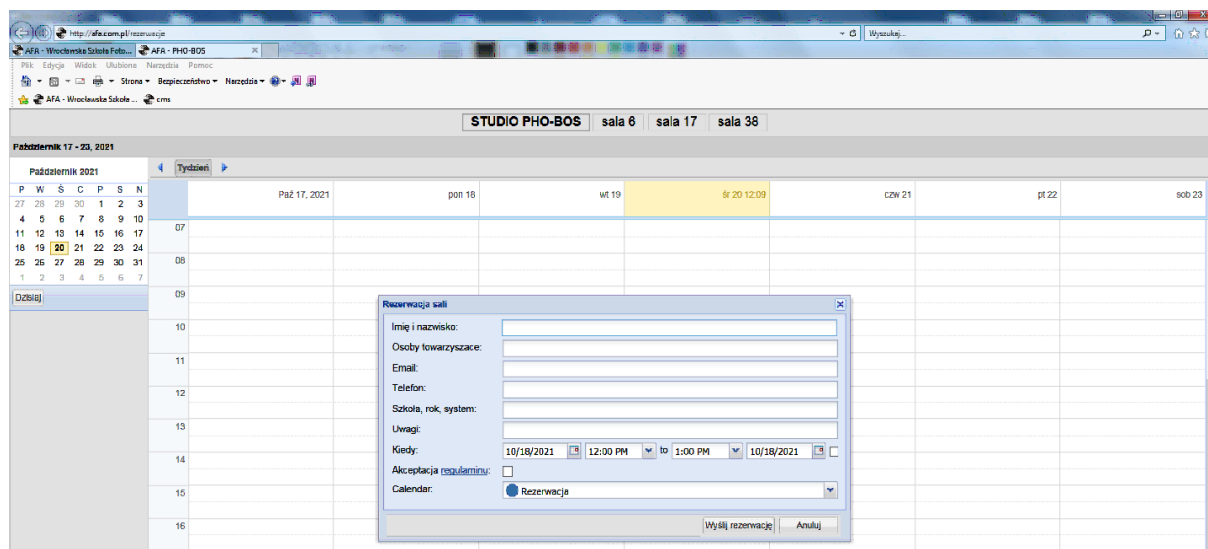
http://afa.com.pl/rezerwacje
Wyszukaj...
AFA - Wrocławska Szkoła Foto... AFA - PHO-BOS
Plik Edycja Widok Ulubione Narzędzia Pomoc
Strona Bezpieczeństwo Narzędzia
AFA - Wrocławska Szkoła ... cms

STUDIO PHO-BOS sala 6 sala 17 sala 38

Październik 17 - 23, 2021

Październik 2021

| P | W | Ś | C | P | S | N |
|---|---|---|---|---|---|---|
| 27 | 28 | 29 | 30 | 1 | 2 | 3 |
| 4 | 5 | 6 | 7 | 8 | 9 | 10 |
| 11 | 12 | 13 | 14 | 15 | 16 | 17 |
| 18 | 19 | 20 | 21 | 22 | 23 | 24 |
| 25 | 26 | 27 | 28 | 29 | 30 | 31 |
| 1 | 2 | 3 | 4 | 5 | 6 | 7 |

Dzisiaj

Tydzień

Paź 17, 2021 pon 18 wt 19 śr 20 12:09 czw 21 pt 22 sob 23

07
08
09
10
11
12
13
14
15
16

Rezerwacja sali
Imię i nazwisko:
Osoby towarzyszace:
Email:
Telefon:
Szkoła, rok, system:
Uwagi:
Kiedy: 10/18/2021 12:00 PM to 1:00 PM 10/18/2021
Akceptacja regulaminu:
Calendar: Rezerwacja
Wyślij rezerwację Anuluj